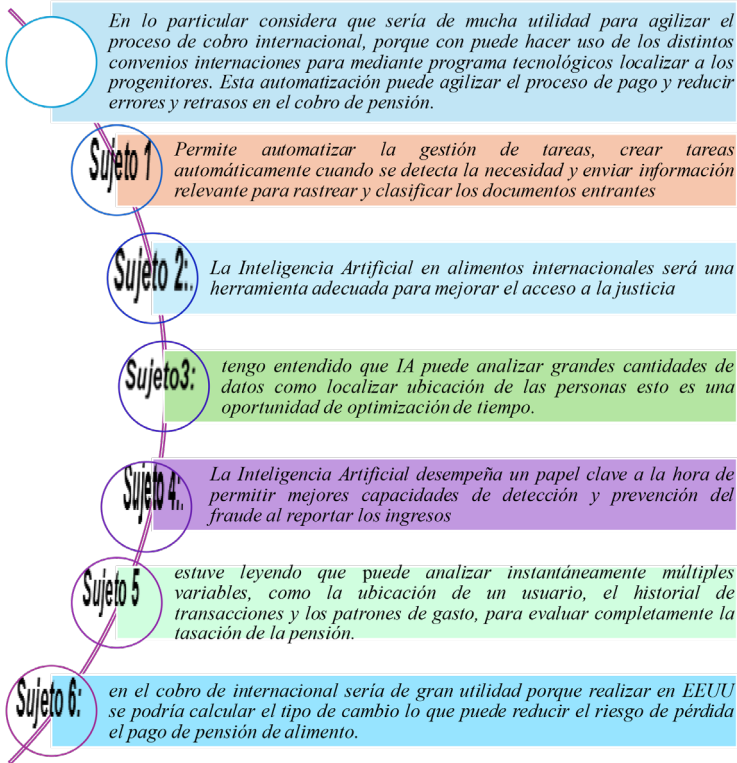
En lo particular considera que sería de mucha utilidad para agilizar el proceso de cobro internacional, porque con puede hacer uso de los distintos convenios internaciones para mediante programa tecnológicos localizar a los progenitores. Esta automatización puede agilizar el proceso de pago y reducir errores y retrasos en el cobro de pensión.

Sujeto 1

Permite automatizar la gestión de tareas, crear tareas automáticamente cuando se detecta la necesidad y enviar información relevante para rastrear y clasificar los documentos entrantes

Sujeto 2:

La Inteligencia Artificial en alimentos internacionales será una herramienta adecuada para mejorar el acceso a la justicia

Sujeto3:

tengo entendido que IA puede analizar grandes cantidades de datos como localizar ubicación de las personas esto es una oportunidad de optimización de tiempo.

Sujeto 4:

La Inteligencia Artificial desempeña un papel clave a la hora de permitir mejores capacidades de detección y prevención del fraude al reportar los ingresos

Sujeto 5

estuve leyendo que puede analizar instantáneamente múltiples variables, como la ubicación de un usuario, el historial de transacciones y los patrones de gasto, para evaluar completamente la tasación de la pensión.

Sujeto 6:

en el cobro de internacional sería de gran utilidad porque realizar en EEUU se podría calcular el tipo de cambio lo que puede reducir el riesgo de pérdida el pago de pensión de alimento.